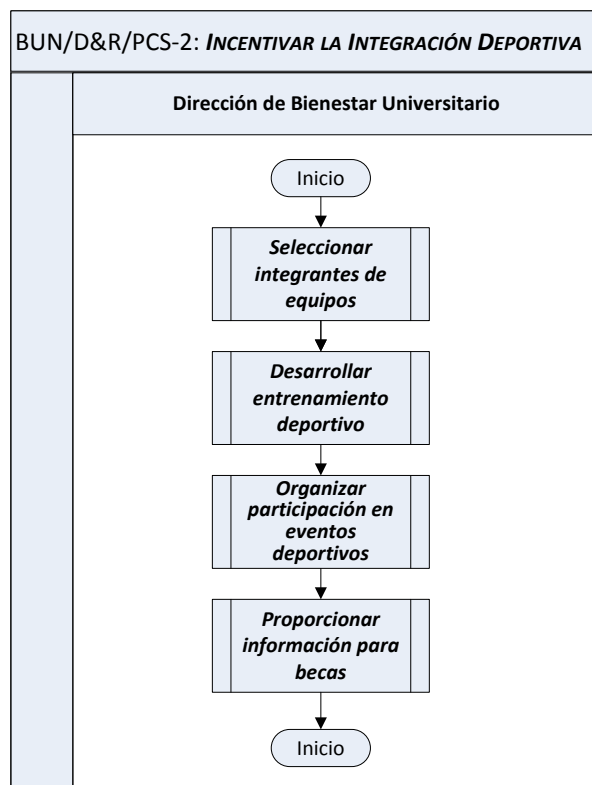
BUN/D&R/PCS-2: INCENTIVAR LA INTEGRACIÓN DEPORTIVA

Dirección de Bienestar Universitario

Inicio

Seleccionar integrantes de equipos

Desarrollar entrenamiento deportivo

Organizar participación en eventos deportivos

Proporcionar información para becas

Inicio